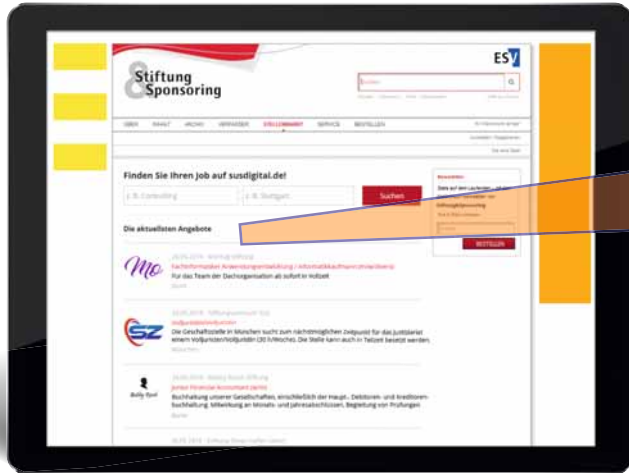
ESV

Stiftung & Sponsoring

Suchen

ÜBER   INHALT   ARCHIV   VERFASSER   STELLENMARKT   SERVICE   BESTELLEN

Finden Sie Ihren Job auf susdigital.de!

z. B. Controlling   z. B. Stuttgart   Suchen

Die aktuellsten Angebote

Newsletter

Stets auf dem Laufenden

BESTELLEN

Mo

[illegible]

Für das Team der Dachorganisation ab sofort in Vollzeit

SZ

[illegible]

Die Geschäftsstelle in München sucht zum nächstmöglichen Zeitpunkt für das Justiziariat einen Volljuristen/Volljuristin (30 h/Woche). Die Stelle kann auch in Teilzeit besetzt werden.

München

Junior Financial Accountant (m/w)

Buchhaltung unserer Gesellschaften, einschließlich der Haupt-, Debitoren- und Kreditorenbuchhaltung, Mitwirkung an Monats- und Jahresabschlüssen, Begleitung von Prüfungen

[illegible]